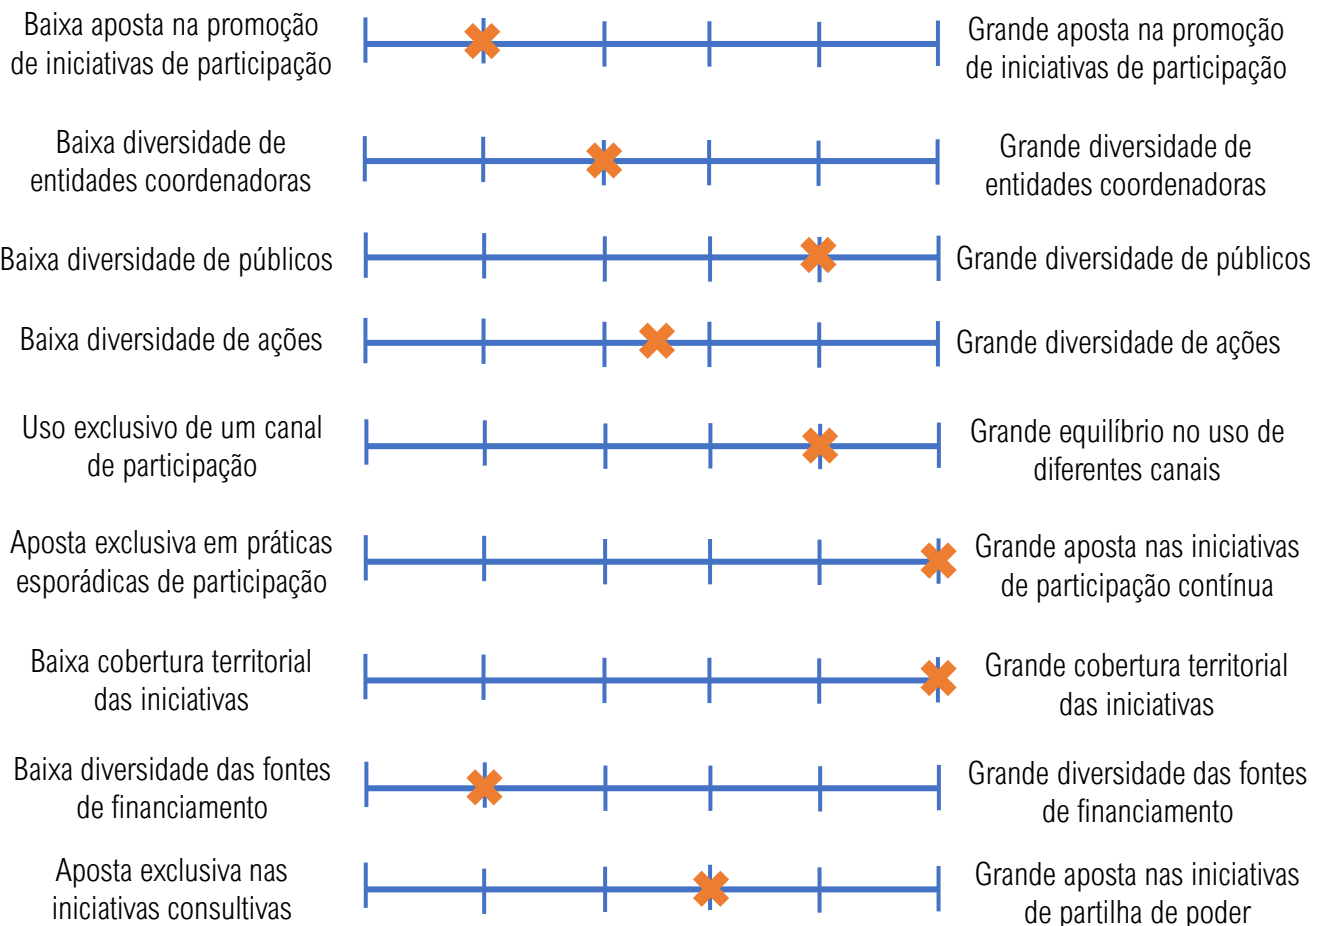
Baixa aposta na promoção de iniciativas de participação

Grande aposta na promoção de iniciativas de participação

Baixa diversidade de entidades coordenadoras

Grande diversidade de entidades coordenadoras

Baixa diversidade de públicos

Grande diversidade de públicos

Baixa diversidade de ações

Grande diversidade de ações

Uso exclusivo de um canal de participação

Grande equilíbrio no uso de diferentes canais

Aposta exclusiva em práticas esporádicas de participação

Grande aposta nas iniciativas de participação contínua

Baixa cobertura territorial das iniciativas

Grande cobertura territorial das iniciativas

Baixa diversidade das fontes de financiamento

Grande diversidade das fontes de financiamento

Aposta exclusiva nas iniciativas consultivas

Grande aposta nas iniciativas de partilha de poder